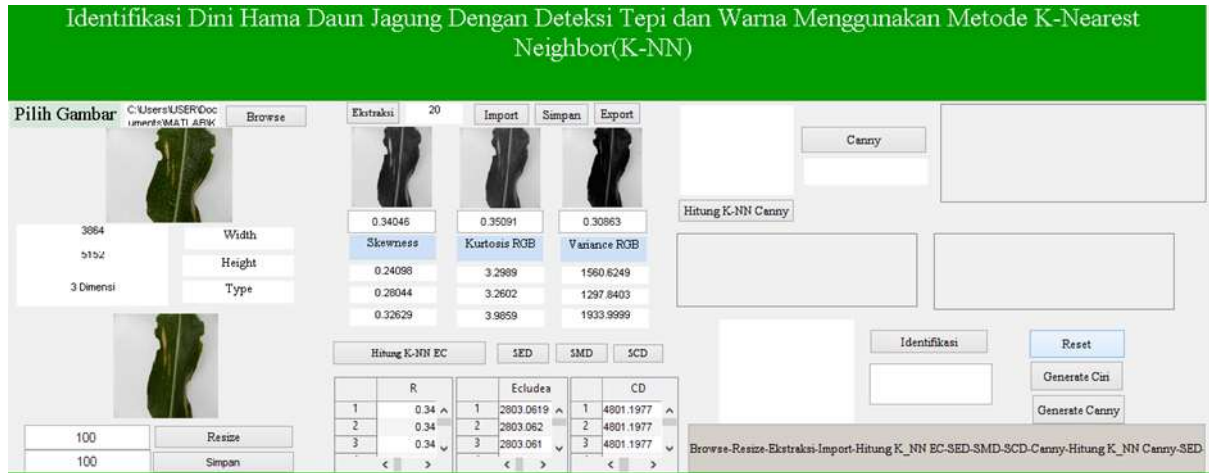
Identifikasi Dini Hama Daun Jagung Dengan Deteksi Tepi dan Warna Menggunakan Metode K-Nearest Neighbor(K-NN)

Pilih Gambar
C:\Users\USER\Documents\MATLAB\

Browse

3864
Width
5152
Height
3 Dimensi
Type

100
Resize
100
Simpan

Ekstraksi
20
Import
Simpan
Export

0.34046
0.35091
0.30863

Skewness
Kurtosis RGB
Variance RGB

| 0.24098 | 3.2989 | 1560.6249 |
|---|---|---|
| 0.28044 | 3.2602 | 1297.8403 |
| 0.32629 | 3.9859 | 1933.9999 |

Hitung K-NN EC
SED
SMD
SCD

| | R |
|---|---|
| 1 | 0.34 |
| 2 | 0.34 |
| 3 | 0.34 |

| | Ecludea |
|---|---|
| 1 | 2803.0619 |
| 2 | 2803.062 |
| 3 | 2803.061 |

| | CD |
|---|---|
| 1 | 4801.1977 |
| 2 | 4801.1977 |
| 3 | 4801.1977 |

Canny
Hitung K-NN Canny

Identifikasi
Reset
Generate Ciri
Generate Canny

Browse-Resize-Ekstraksi-Import-Hitung K_NN EC-SED-SMD-SCD-Canny-Hitung K_NN Canny-SED-